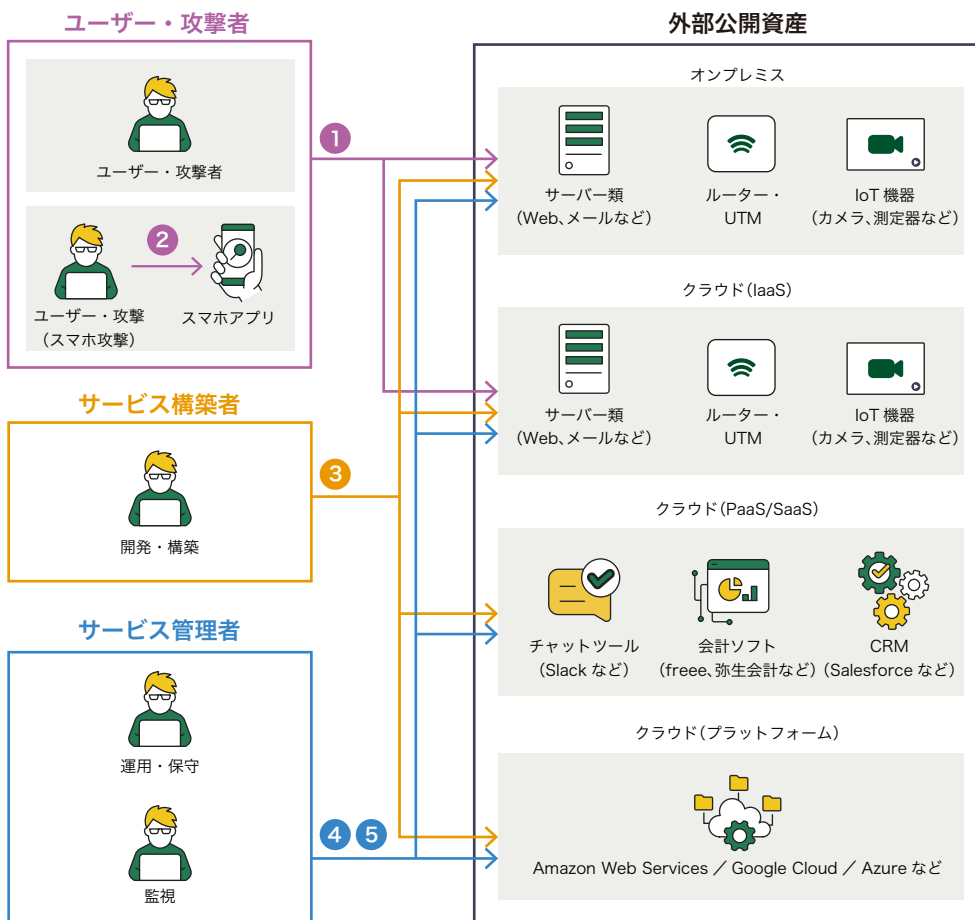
ユーザー・攻撃者

ユーザー・攻撃者

2

ユーザー・攻撃
（スマホ攻撃）

スマホアプリ

1

サービス構築者

開発・構築

3

サービス管理者

運用・保守

監視

4 5

外部公開資産

オンプレミス

サーバー類
（Web、メールなど）

ルーター・
UTM

IoT 機器
（カメラ、測定器など）

クラウド（IaaS）

サーバー類
（Web、メールなど）

ルーター・
UTM

IoT 機器
（カメラ、測定器など）

クラウド（PaaS/SaaS）

チャットツール
（Slack など）

会計ソフト
（freee、弥生会計など）

CRM
（Salesforce など）

クラウド（プラットフォーム）

Amazon Web Services ／ Google Cloud ／ Azure など